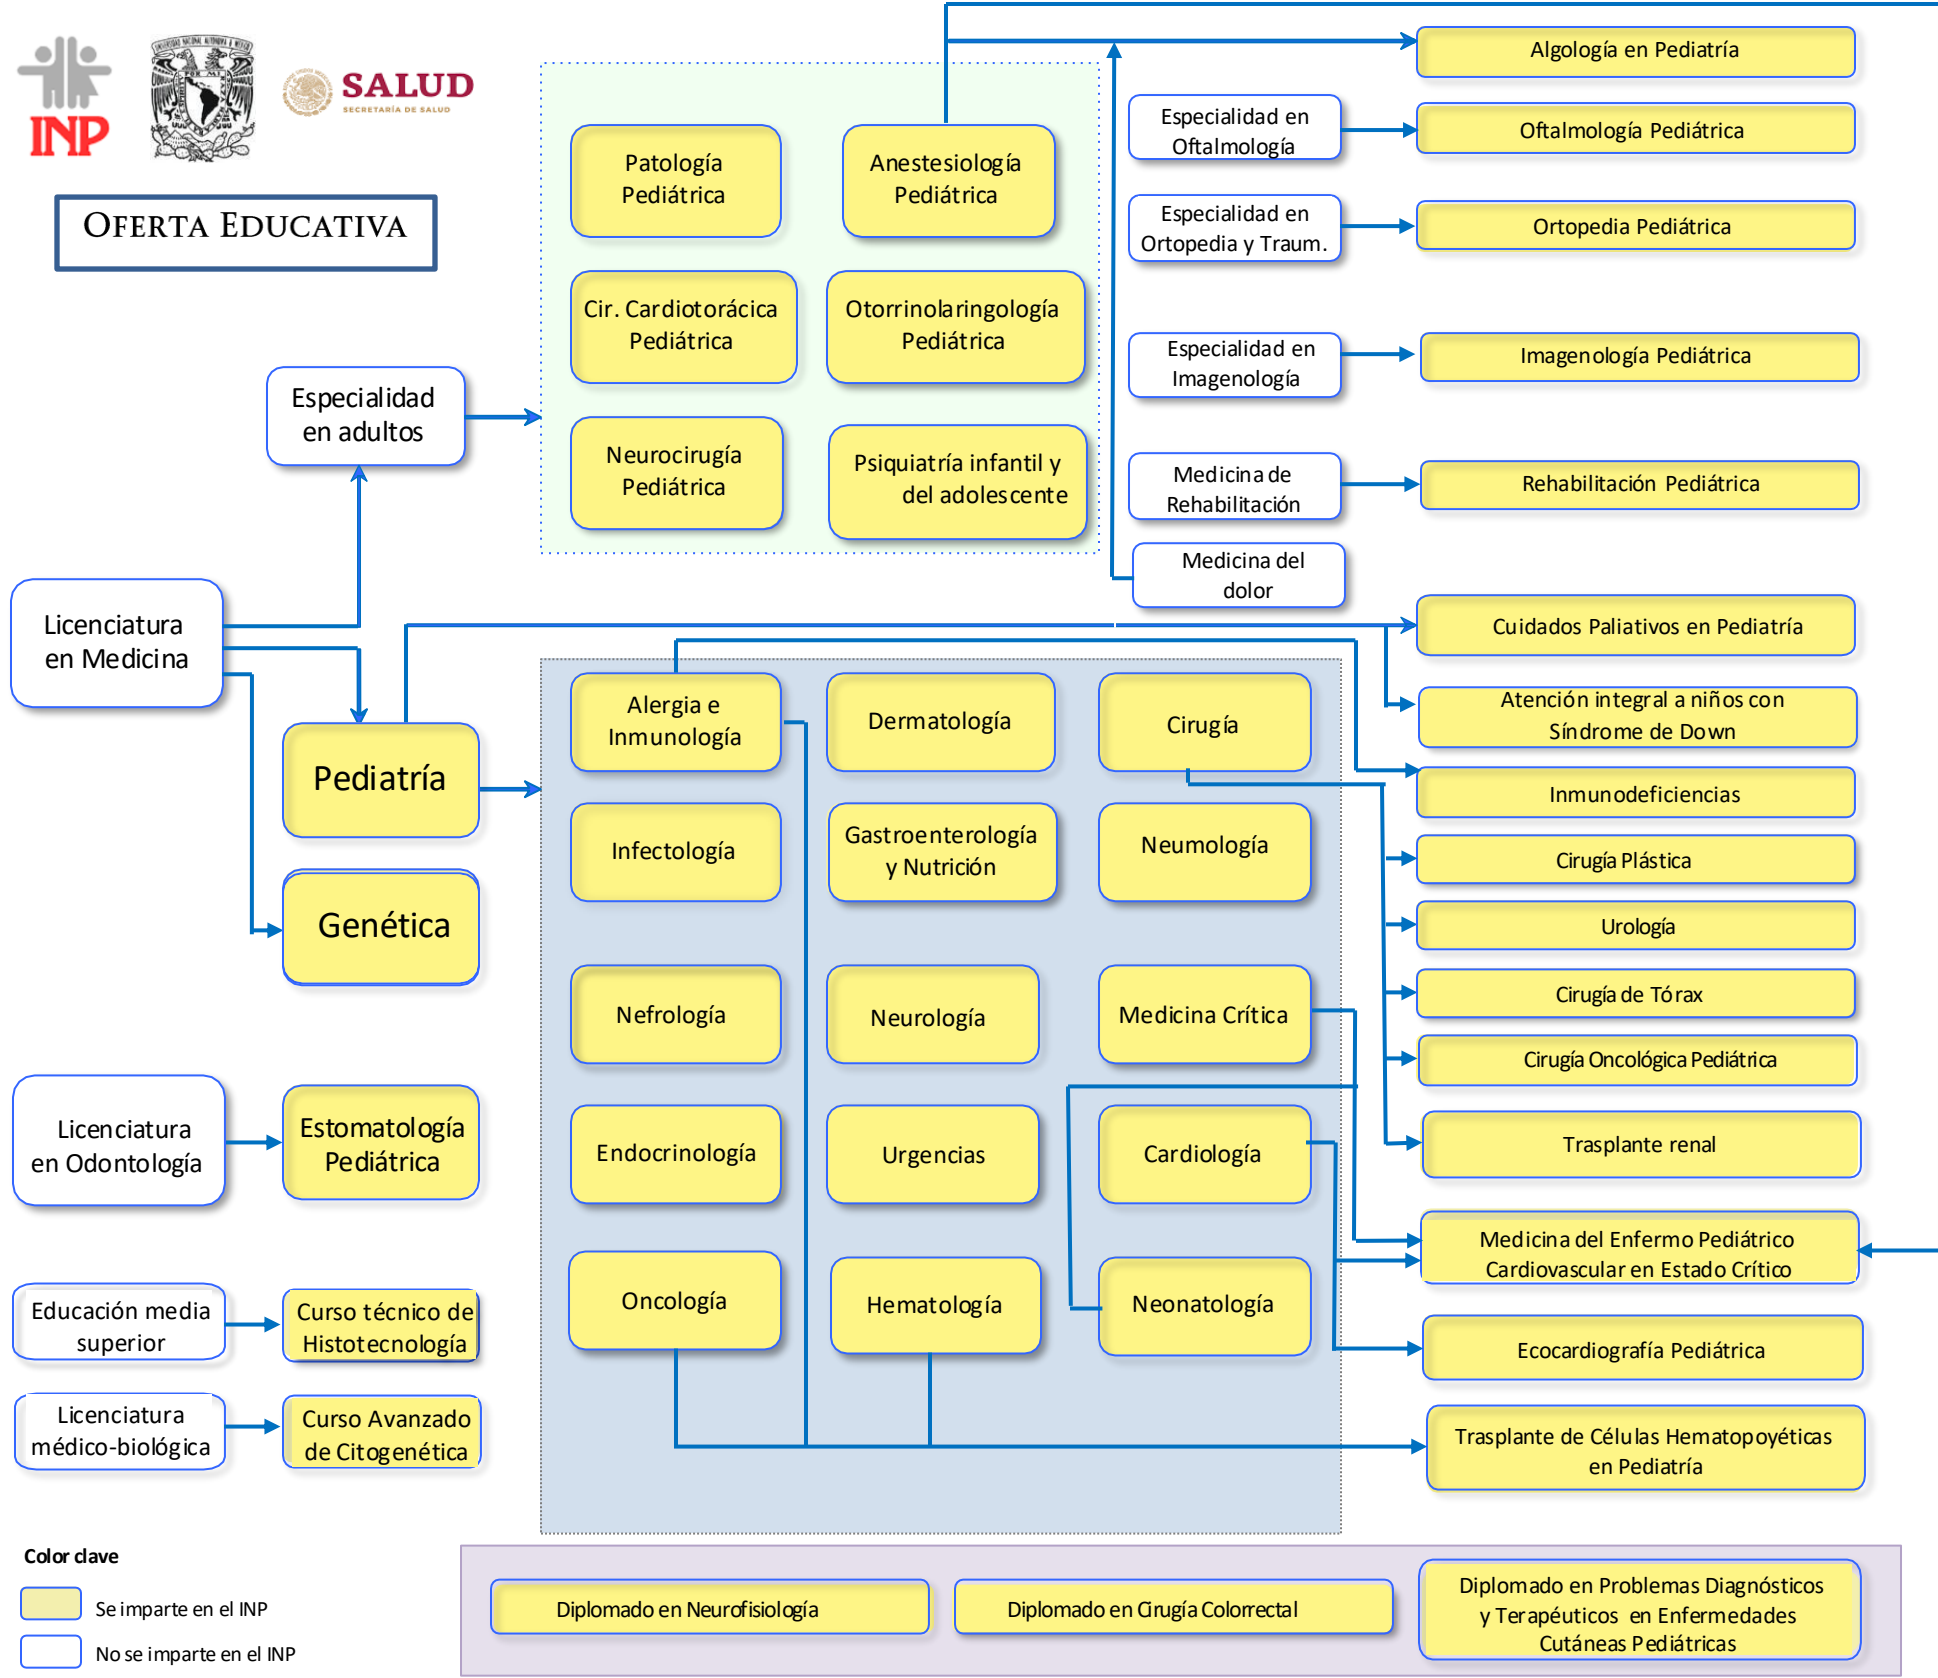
INP

SALUD
SECRETARÍA DE SALUD

OFERTA EDUCATIVA

Patología Pediátrica

Anestesiología Pediátrica

Cir. Cardiotorácica Pediátrica

Otorrinolaringología Pediátrica

Neurocirugía Pediátrica

Psiquiatría infantil y del adolescente

Especialidad en adultos

Licenciatura en Medicina

Especialidad en Oftalmología

Especialidad en Ortopedia y Traum.

Especialidad en Imagenología

Medicina de Rehabilitación

Medicina del dolor

Algología en Pediatría

Oftalmología Pediátrica

Ortopedia Pediátrica

Imagenología Pediátrica

Rehabilitación Pediátrica

Cuidados Paliativos en Pediatría

Atención integral a niños con Síndrome de Down

Inmunodeficiencias

Cirugía Plástica

Urología

Cirugía de Tórax

Cirugía Oncológica Pediátrica

Trasplante renal

Medicina del Enfermo Pediátrico Cardiovascular en Estado Crítico

Ecocardiografía Pediátrica

Trasplante de Células Hematopoyéticas en Pediatría

Pediatría

Genética

Alergia e Inmunología

Dermatología

Cirugía

Infectología

Gastroenterología y Nutrición

Neumología

Nefrología

Neurología

Medicina Crítica

Endocrinología

Urgencias

Cardiología

Oncología

Hematología

Neonatología

Licenciatura en Odontología

Estomatología Pediátrica

Educación media superior

Curso técnico de Histotecnología

Licenciatura médico-biológica

Curso Avanzado de Citogenética

Color clave

Se imparte en el INP

No se imparte en el INP

Diplomado en Neurofisiología

Diplomado en Cirugía Colorrectal

Diplomado en Problemas Diagnósticos y Terapéuticos en Enfermedades Cutáneas Pediátricas